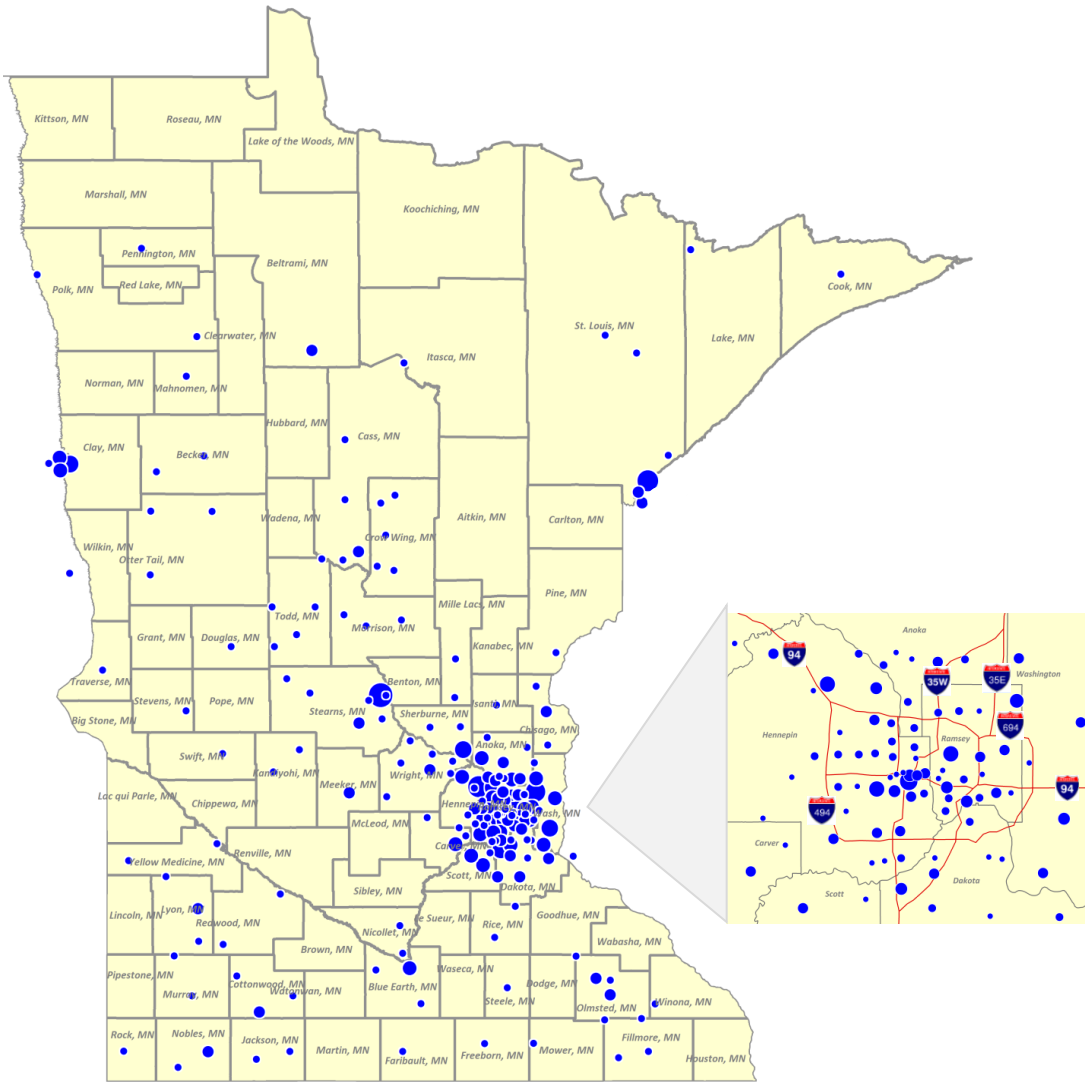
Kittson, MN
Roseau, MN
Lake of the Woods, MN
Marshall, MN
Koochiching, MN
Pennington, MN
Polk, MN
Red Lake, MN
Beltrami, MN
Cook, MN
Clearwater, MN
St. Louis, MN
Lake, MN
Itasca, MN
Norman, MN
Mahnomen, MN
Hubbard, MN
Cass, MN
Clay, MN
Becker, MN
Aitkin, MN
Carlton, MN
Wadena, MN
Wilkin, MN
Crow Wing, MN
Otter Tail, MN
Pine, MN
Mille Lacs, MN
Todd, MN
Grant, MN
Douglas, MN
Morrison, MN
Kanabec, MN
Traverse, MN
Benton, MN
Stevens, MN
Pope, MN
Isanti, MN
Big Stone, MN
Stearns, MN
Sherburne, MN
Chisago, MN
Anoka, MN
Swift, MN
Kandiyohi, MN
Wright, MN
Meeker, MN
Lac qui Parle, MN
Chippewa, MN
Hennepin, MN
Wash, MN
McLeod, MN
Carver, MN
Renville, MN
Yellow Medicine, MN
Scott, MN
Dakota, MN
Sibley, MN
Lincoln, MN
Lyon, MN
Redwood, MN
Goodhue, MN
Le Sueur, MN
Rice, MN
Nicollet, MN
Wabasha, MN
Brown, MN
Pipestone, MN
Waseca, MN
Blue Earth, MN
Dodge, MN
Murray, MN
Cottonwood, MN
Watonwan, MN
Steele, MN
Olmsted, MN
Winona, MN
Rock, MN
Nobles, MN
Jackson, MN
Martin, MN
Faribault, MN
Freeborn, MN
Mower, MN
Fillmore, MN
Houston, MN
Anoka
94
35W
35E
Washington
694
Hennepin
Ramsey
94
494
Carver
Scott
Dakota